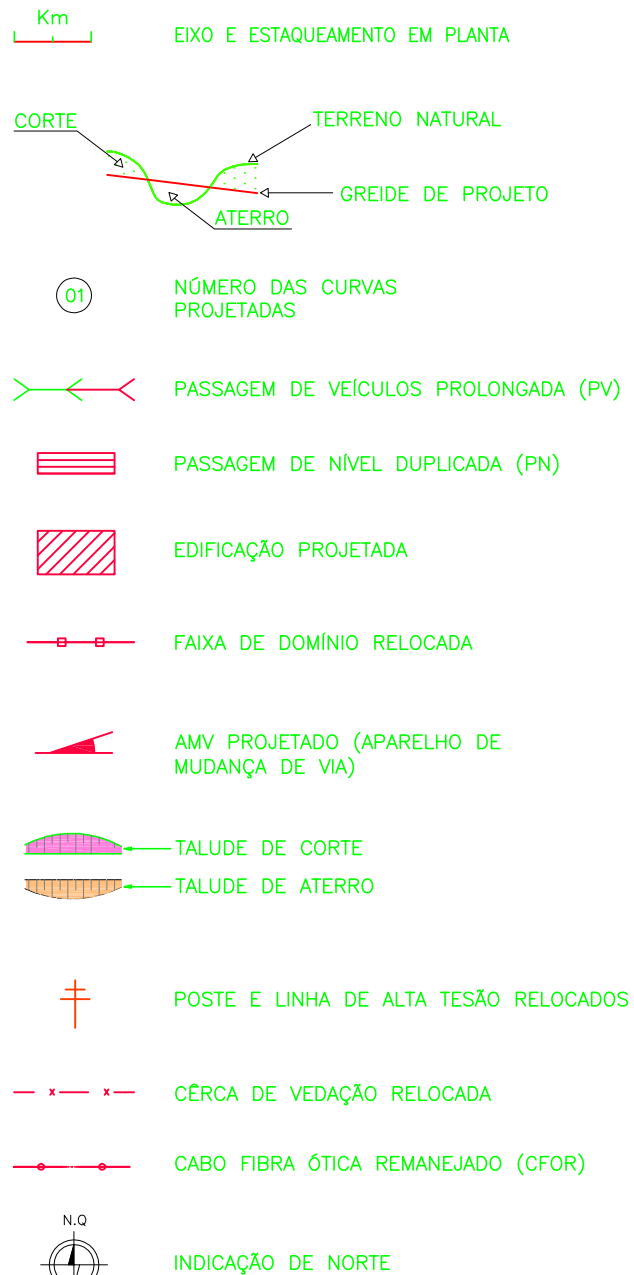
Km

EIXO E ESTAQUEAMENTO EM PLANTA

CORTE

TERRENO NATURAL

GREIDE DE PROJETO

ATERRO

01

NÚMERO DAS CURVAS PROJETADAS

PASSAGEM DE VEÍCULOS PROLONGADA (PV)

PASSAGEM DE NÍVEL DUPLICADA (PN)

EDIFICAÇÃO PROJETADA

FAIXA DE DOMÍNIO RELOCADA

AMV PROJETADO (APARELHO DE MUDANÇA DE VIA)

TALUDE DE CORTE

TALUDE DE ATERRO

POSTE E LINHA DE ALTA TESÃO RELOCADOS

CÊRCA DE VEDAÇÃO RELOCADA

CABO FIBRA ÓTICA REMANEJADO (CFOR)

N.Q

INDICAÇÃO DE NORTE